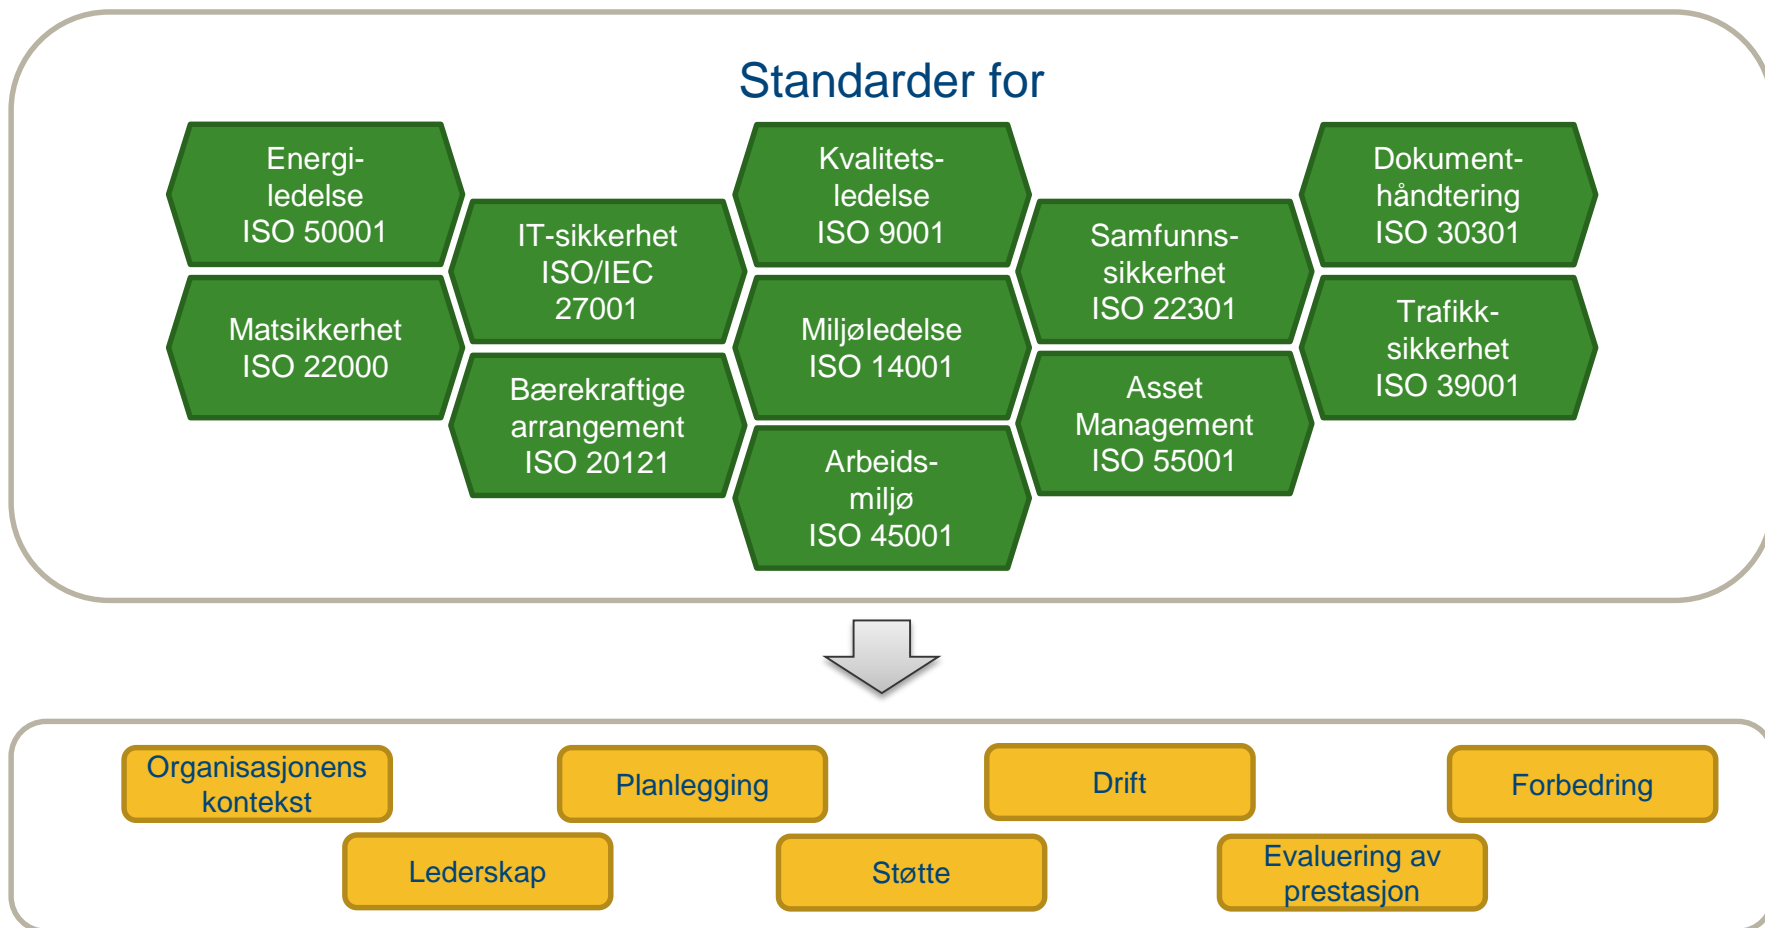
Standarder for

Energiledelse ISO 50001

Matsikkerhet ISO 22000

IT-sikkerhet ISO/IEC 27001

Bærekraftige arrangement ISO 20121

Kvalitetsledelse ISO 9001

Miljøledelse ISO 14001

Arbeidsmiljø ISO 45001

Samfunnssikkerhet ISO 22301

Asset Management ISO 55001

Dokumenthåndtering ISO 30301

Trafikksikkerhet ISO 39001

Organisasjonens kontekst

Lederskap

Planlegging

Støtte

Drift

Evaluering av prestasjon

Forbedring